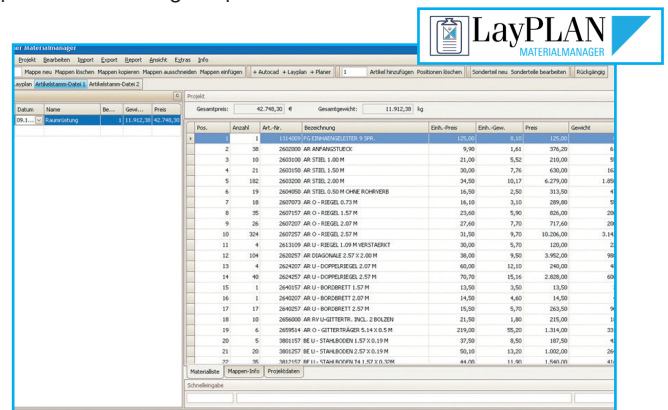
LayPLAN
MATERIALMANAGER

...ar Materialmanager

Projekt Bearbeiten Import Export Report Ansicht Extras Info

Mappe neu Mappen löschen Mappen kopieren Mappen ausscheiden Mappen einfügen + Autocad + Layplan + Planer 1 Artikel hinzufügen Positionen löschen Sonderteil neu Sonderteile bearbeiten Rückgängig

Layplan Artikelstamm-Datei 1 Artikelstamm-Datei 2

| Datum | Name | Be... | Gew... | Preis |
|---|---|---|---|---|
| 09.1... | Raumrüstung | 1 | 11.912,38 | 42.748,30 |

Projekt

Gesamtpreis: 42.748,30 € Gesamtgewicht: 11.912,38 kg

| Pos. | Anzahl | Art.-Nr. | Bezeichnung | Einh.-Preis | Einh.-Gew. | Preis | Gewicht |
|---|---|---|---|---|---|---|---|
| 1 | 1 | 1314009 | FS EINHÄNGELEITER 9 SPR. | 125,00 | 8,10 | 125,00 | |
| 2 | 38 | 2602000 | AR ANFANGSSTUECK | 9,90 | 1,61 | 376,20 | 6 |
| 3 | 10 | 2603100 | AR STIEL 1.00 M | 21,00 | 5,52 | 210,00 | 5 |
| 4 | 21 | 2603150 | AR STIEL 1.50 M | 30,00 | 7,76 | 630,00 | 16 |
| 5 | 182 | 2603200 | AR STIEL 2.00 M | 34,50 | 10,17 | 6.279,00 | 1.85 |
| 6 | 19 | 2604050 | AR STIEL 0.50 M OHNE ROHRVERB | 16,50 | 2,50 | 313,50 | 4 |
| 7 | 18 | 2607073 | AR O - RIEGEL 0.73 M | 16,10 | 3,10 | 289,80 | 5 |
| 8 | 35 | 2607157 | AR O - RIEGEL 1.57 M | 23,60 | 5,90 | 826,00 | 20 |
| 9 | 26 | 2607207 | AR O - RIEGEL 2.07 M | 27,60 | 7,70 | 717,60 | 20 |
| 10 | 324 | 2607257 | AR O - RIEGEL 2.57 M | 31,50 | 9,70 | 10.206,00 | 3.14 |
| 11 | 4 | 2613109 | AR U - RIEGEL 1.09 M VERSTAERKT | 30,00 | 5,70 | 120,00 | 2 |
| 12 | 104 | 2620257 | AR DIAGONALE 2.57 X 2.00 M | 38,00 | 9,50 | 3.952,00 | 98 |
| 13 | 4 | 2624207 | AR U - DOPPELRIEGEL 2.07 M | 60,00 | 12,10 | 240,00 | 4 |
| 14 | 40 | 2624257 | AR U - DOPPELRIEGEL 2.57 M | 70,70 | 15,16 | 2.828,00 | 60 |
| 15 | 1 | 2640157 | AR U - BORDBRETT 1.57 M | 13,50 | 3,50 | 13,50 | |
| 16 | 1 | 2640207 | AR U - BORDBRETT 2.07 M | 14,50 | 4,60 | 14,50 | |
| 17 | 17 | 2640257 | AR U - BORDBRETT 2.57 M | 15,50 | 5,70 | 263,50 | 9 |
| 18 | 10 | 2656000 | AR RV U-GITTERTR. INCL. 2 BOLZEN | 21,50 | 1,80 | 215,00 | 1 |
| 19 | 6 | 2659514 | AR O - GITTERTRÄGER 5.14 X 0.5 M | 219,00 | 55,20 | 1.314,00 | 33 |
| 20 | 5 | 3801157 | BE U - STAHLBODEN 1.57 X 0.19 M | 37,50 | 8,50 | 187,50 | 4 |
| 21 | 20 | 3801257 | BE U - STAHLBODEN 2.57 X 0.19 M | 50,10 | 13,20 | 1.002,00 | 26 |
| 22 | 35 | 3812157 | BE U - STAHLBODEN T4 1.57 X 0.32M | 44,00 | 11,90 | 1.540,00 | 41 |

Materialliste Mappen-Info Projektdaten

Schnelleingabe